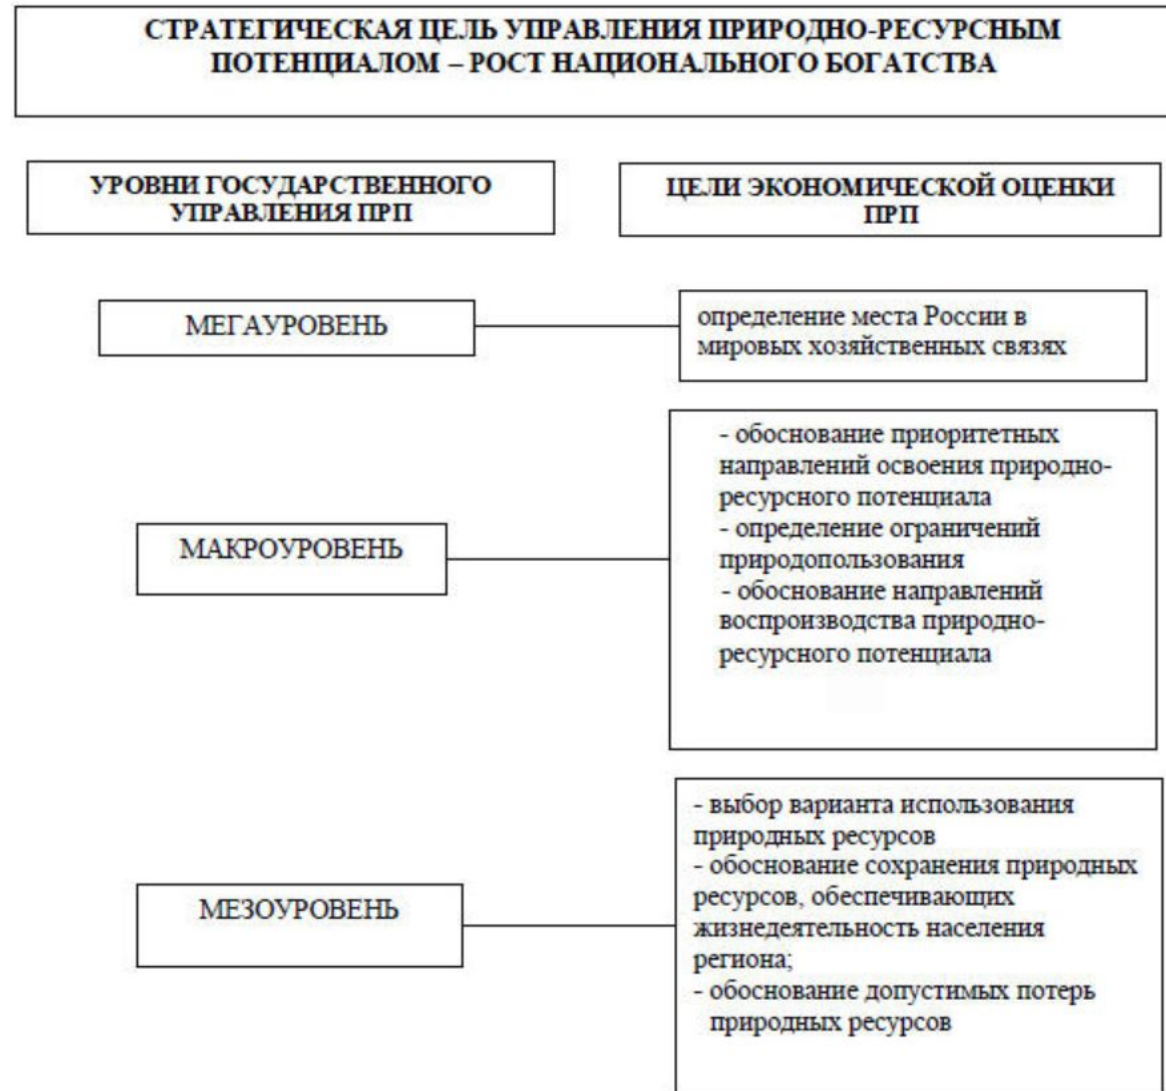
СТРАТЕГИЧЕСКАЯ ЦЕЛЬ УПРАВЛЕНИЯ ПРИРОДНО-РЕСУРСНЫМ ПОТЕНЦИАЛОМ – РОСТ НАЦИОНАЛЬНОГО БОГАТСТВА

УРОВНИ ГОСУДАРСТВЕННОГО УПРАВЛЕНИЯ ПРП

ЦЕЛИ ЭКОНОМИЧЕСКОЙ ОЦЕНКИ ПРП

МЕГАУРОВЕНЬ

определение места России в мировых хозяйственных связях

МАКРОУРОВЕНЬ

- обоснование приоритетных направлений освоения природно-ресурсного потенциала
- определение ограничений природопользования
- обоснование направлений воспроизводства природно-ресурсного потенциала

МЕЗОУРОВЕНЬ

- выбор варианта использования природных ресурсов
- обоснование сохранения природных ресурсов, обеспечивающих жизнедеятельность населения региона;
- обоснование допустимых потерь природных ресурсов